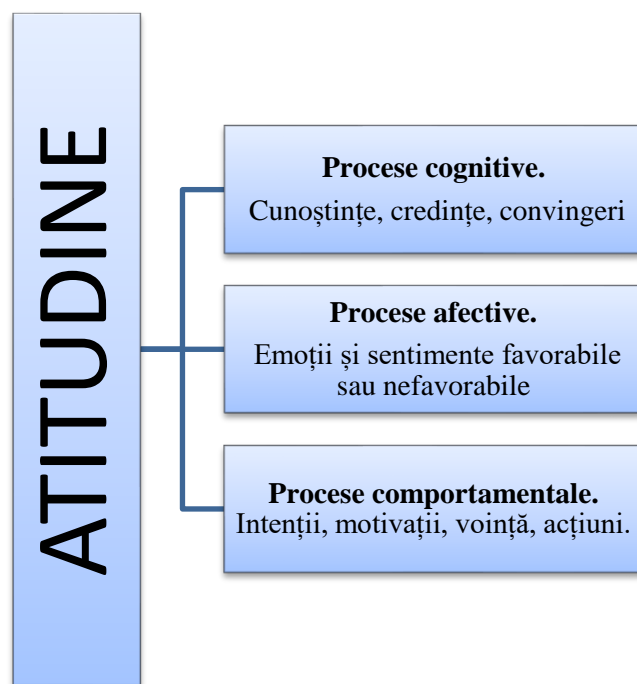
ATITUDINE

**Procese cognitive.**
Cunoștințe, credințe, convingeri

**Procese afective.**
Emoții și sentimente favorabile sau nefavorabile

**Procese comportamentale.**
Intenții, motivații, voință, acțiuni.